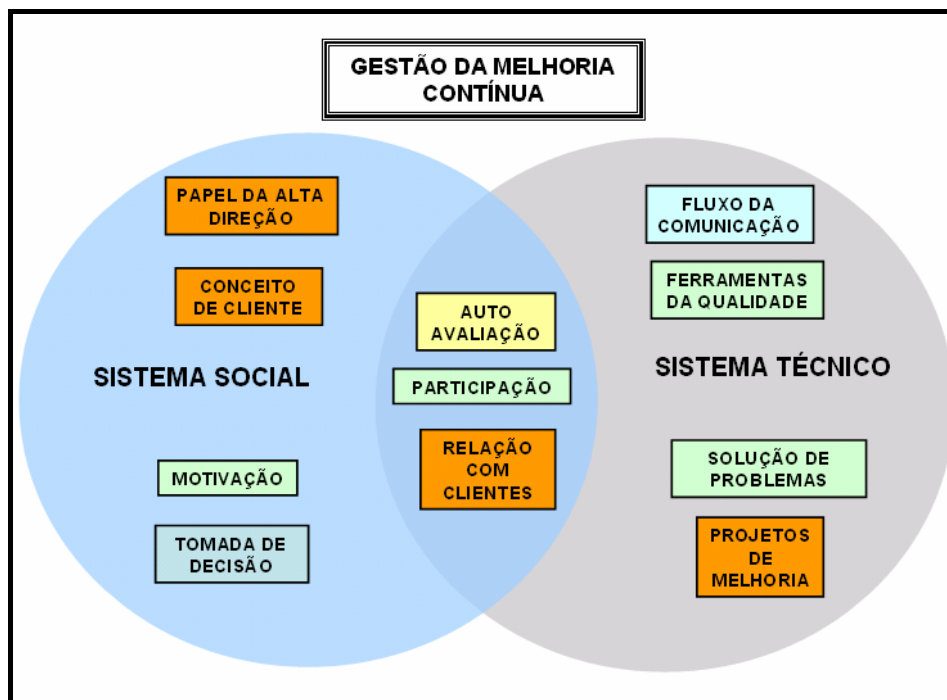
GESTÃO DA MELHORIA CONTÍNUA

PAPEL DA ALTA DIREÇÃO

CONCEITO DE CLIENTE

SISTEMA SOCIAL

MOTIVAÇÃO

TOMADA DE DECISÃO

AUTO AVALIAÇÃO

PARTICIPAÇÃO

RELAÇÃO COM CLIENTES

FLUXO DA COMUNICAÇÃO

FERRAMENTAS DA QUALIDADE

SISTEMA TÉCNICO

SOLUÇÃO DE PROBLEMAS

PROJETOS DE MELHORIA